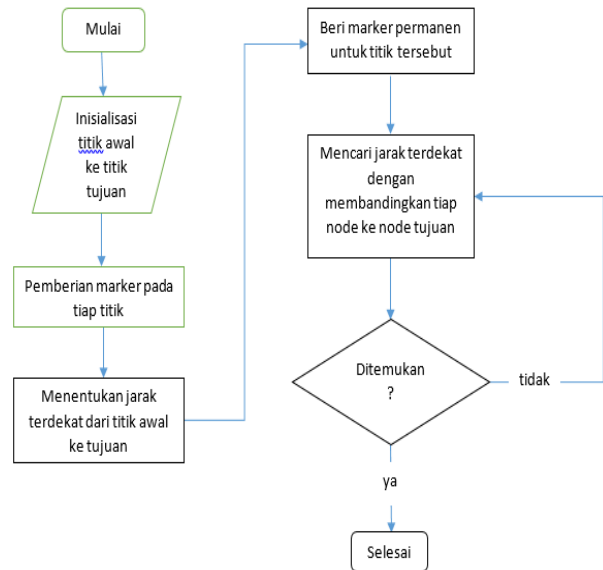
Mulai

Inisialisasi titik awal ke titik tujuan

Pemberian marker pada tiap titik

Menentukan jarak terdekat dari titik awal ke tujuan

Beri marker permanen untuk titik tersebut

Mencari jarak terdekat dengan membandingkan tiap node ke node tujuan

Ditemukan ?

tidak

ya

Selesai